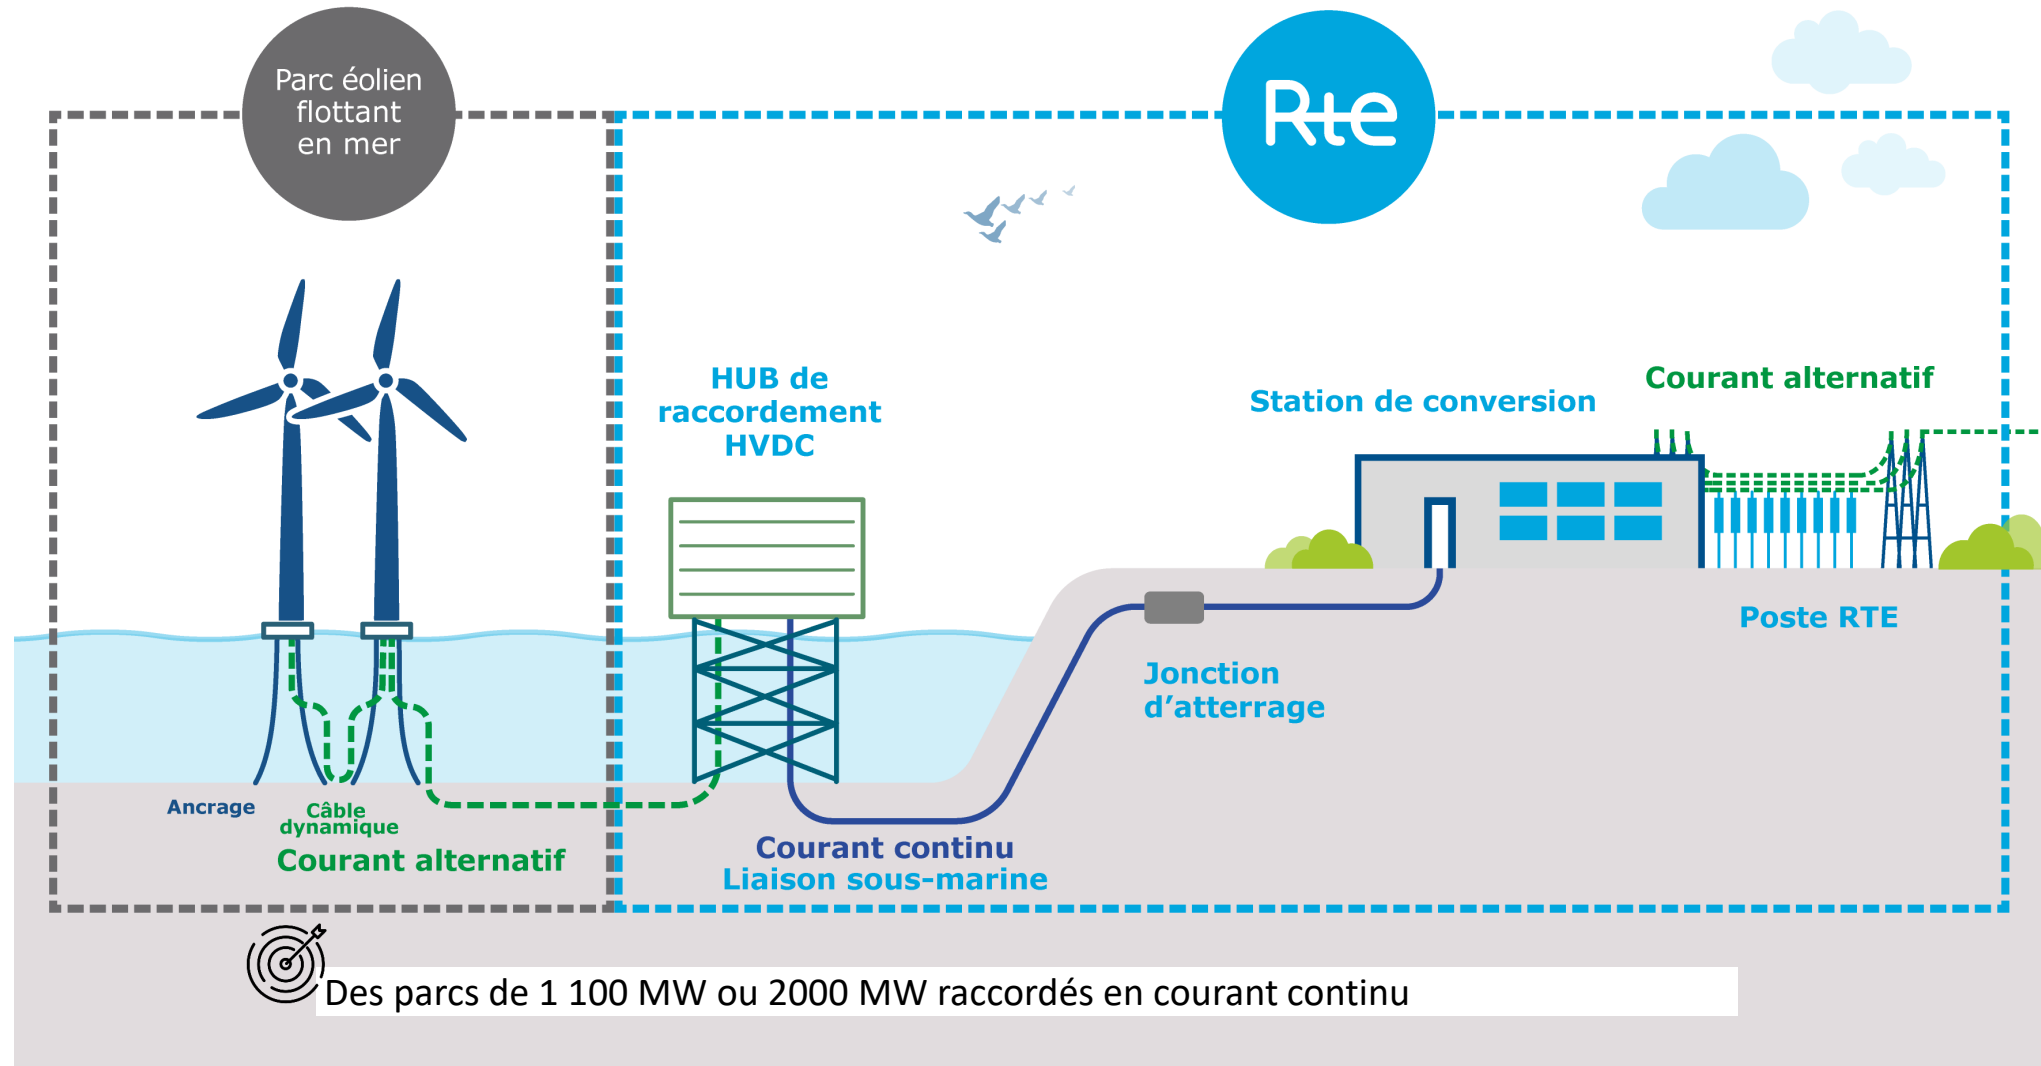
Parc éolien flottant en mer

Rte

HUB de raccordement HVDC

Station de conversion

Courant alternatif

Poste RTE

Jonction d'atterrage

Ancrage

Câble dynamique

Courant alternatif

Courant continu
Liaison sous-marine

Des parcs de 1 100 MW ou 2000 MW raccordés en courant continu